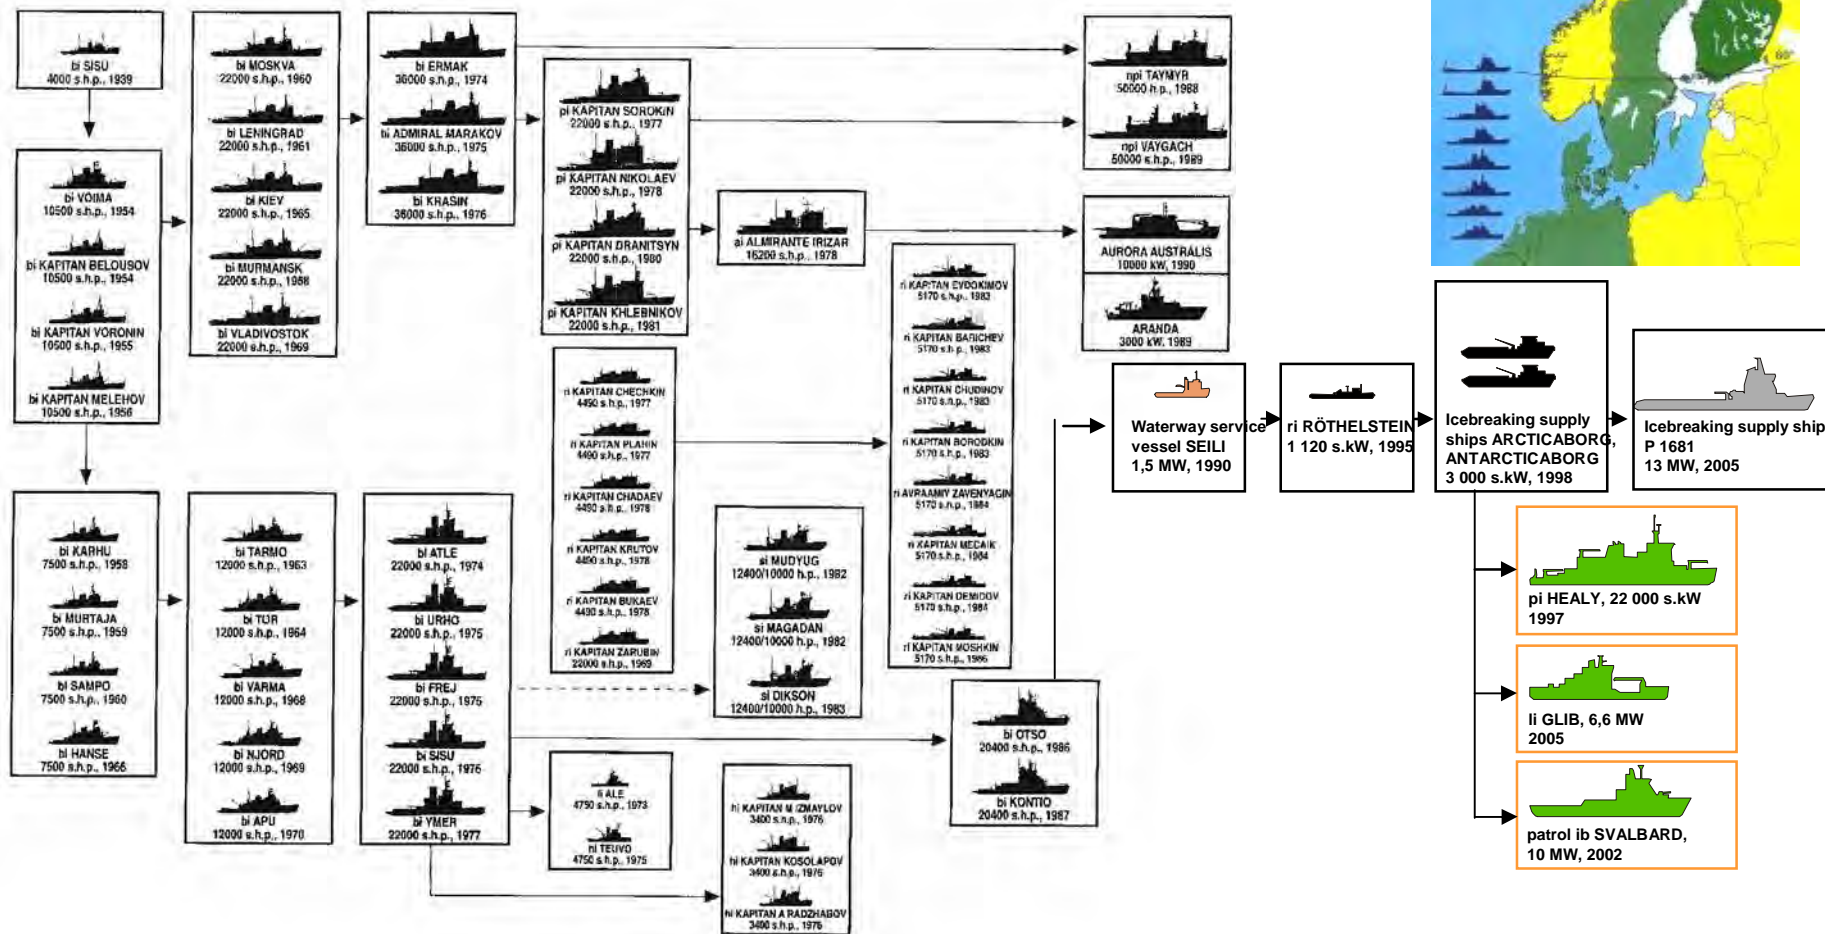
bi SISU
4000 s.h.p., 1939

bi VOIMA
10500 s.h.p., 1954

bi KAPITAN BELOUSOV
10500 s.h.p., 1954

bi KAPITAN VORONIN
10500 s.h.p., 1955

bi KAPITAN MELEHOV
10500 s.h.p., 1956

bi MOSKVA
22000 s.h.p., 1960

bi LENINGRAD
22000 s.h.p., 1961

bi KIEV
22000 s.h.p., 1965

bi MURMANSK
22000 s.h.p., 1968

bi VLADIVOSTOK
22000 s.h.p., 1969

bi ERMAK
36000 s.h.p., 1974

bi ADMIRAL MARAKOV
36000 s.h.p., 1975

bi KRASIN
36000 s.h.p., 1976

pi KAPITAN SOROKIN
22000 s.h.p., 1977

pi KAPITAN NIKOLAEV
22000 s.h.p., 1978

pi KAPITAN DRANITSYN
22000 s.h.p., 1980

pi KAPITAN KHLEBNIKOV
22000 s.h.p., 1981

npi TAYMYR
50000 h.p., 1988

npi VAYGACH
50000 s.h.p., 1989

ai ALMIRANTE IRIZAR
16200 s.h.p., 1978

AURORA AUSTRALIS
10000 kW, 1990

ARANDA
3000 kW, 1989

ri KAPITAN EVDOKIMOV
5170 s.h.p., 1983

ri KAPITAN BABICHEV
5170 s.h.p., 1983

ri KAPITAN CHUDINOV
5170 s.h.p., 1983

ri KAPITAN BORODKIN
5170 s.h.p., 1983

ri AVRAAMIY ZAVENYAGIN
5170 s.h.p., 1984

ri KAPITAN MECAIK
5170 s.h.p., 1984

ri KAPITAN DEMIDOV
5170 s.h.p., 1984

ri KAPITAN MOSHKIN
5170 s.h.p., 1986

ri KAPITAN CHECHKIN
4490 s.h.p., 1977

ri KAPITAN PLAHIN
4490 s.h.p., 1977

ri KAPITAN CHADAEV
4490 s.h.p., 1978

ri KAPITAN KRUTOV
4490 s.h.p., 1978

ri KAPITAN BUKAEV
4490 s.h.p., 1978

ri KAPITAN ZARUBIN
22000 s.h.p., 1969

bi KARHU
7500 s.h.p., 1958

bi MURTAJA
7500 s.h.p., 1959

bi SAMPO
7500 s.h.p., 1960

bi HANSE
7500 s.h.p., 1966

bi TARMO
12000 s.h.p., 1963

bi TUR
12000 s.h.p., 1964

bi VARMA
12000 s.h.p., 1968

bi NJORD
12000 s.h.p., 1969

bi APU
12000 s.h.p., 1970

bi ATLE
22000 s.h.p., 1974

bi URHO
22000 s.h.p., 1975

bi FREJ
22000 s.h.p., 1975

bi SISU
22000 s.h.p., 1976

bi YMER
22000 s.h.p., 1977

si MUDYUG
12400/10000 h.p., 1982

si MAGADAN
12400/10000 h.p., 1982

si DIKSON
12400/10000 h.p., 1983

bi OTSO
20400 s.h.p., 1986

bi KONTIO
20400 s.h.p., 1987

li ALE
4750 s.h.p., 1973

hi TEUVO
4750 s.h.p., 1975

hi KAPITAN M IZMAYLOV
3400 s.h.p., 1976

hi KAPITAN KOSOLAPOV
3400 s.h.p., 1976

hi KAPITAN A RADZHABOV
3400 s.h.p., 1976

Waterway service vessel SEILI
1,5 MW, 1990

ri RÖTHELSTEIN
1 120 s.kW, 1995

Icebreaking supply ships ARCTICABORG, ANTARCTICABORG
3 000 s.kW, 1998

Icebreaking supply ship
P 1681
13 MW, 2005

pi HEALY, 22 000 s.kW
1997

li GLIB, 6,6 MW
2005

patrol ib SVALBARD,
10 MW, 2002